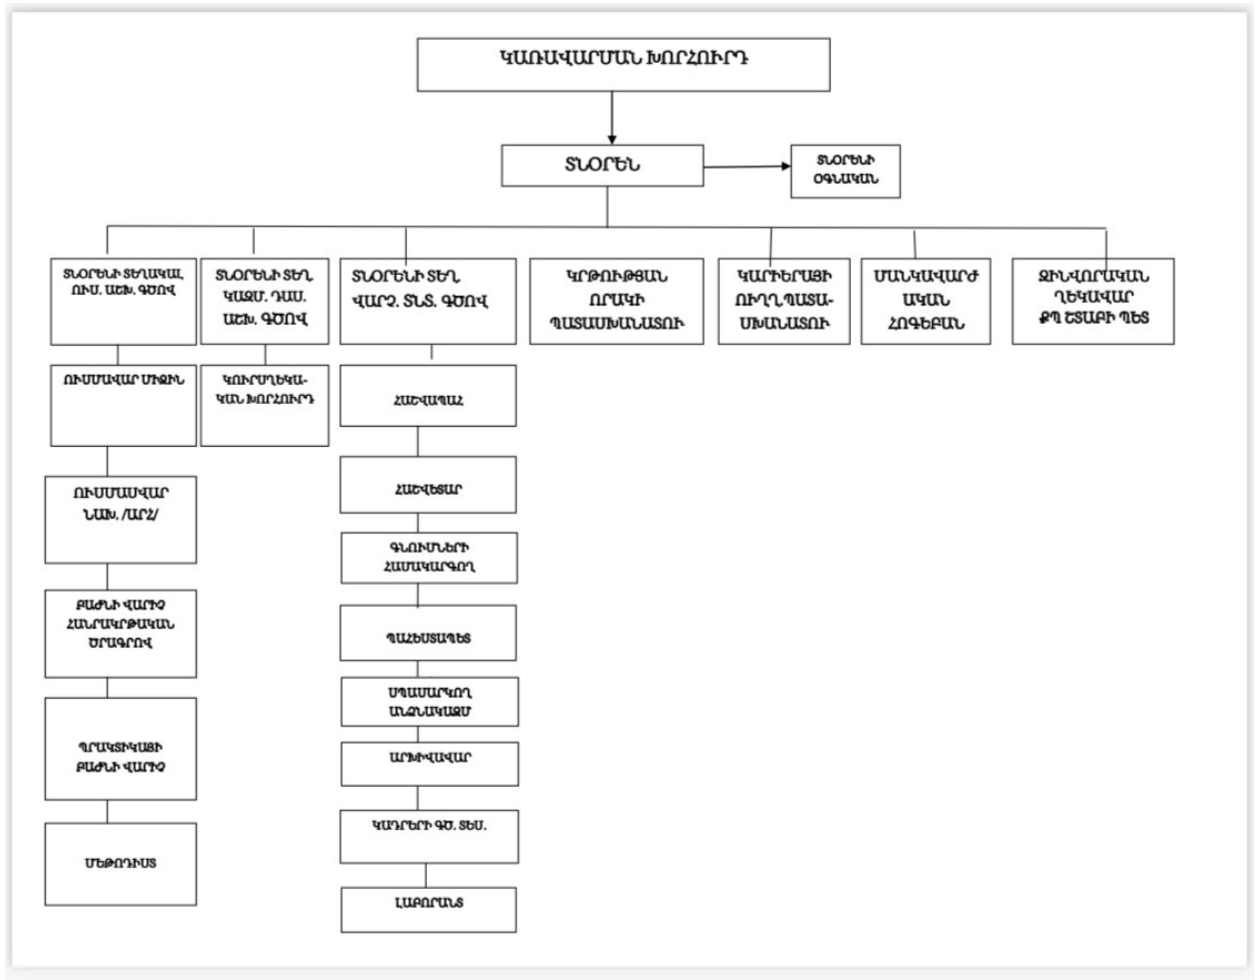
ԿԱՌԱՎԱՐՄԱՆ ԽՈՐՀՈՒՐԴ

ՏՆՕՐԵՆ

ՏՆՕՐԵՆԻ ՕԳՆԱԿԱՆ

ՏՆՕՐԵՆԻ ՏԵՂԱԿԱԼ ՈՒՍ. ԱՇԽ. ԳԾՈՎ

ՈՒՍՄԱՎԱՐ ՄԻՋԻՆ

ՈՒՍՄԱՎԱՐ ՆԱԽ. /ԱՐՀ/

ԲԱԺՆԻ ՎԱՐԻՉ ՀԱՆՐԱԿՐԹԱԿԱՆ ԾՐԱԳՐՈՎ

ՊՐԱԿՏԻԿԱՅԻ ԲԱԺՆԻ ՎԱՐԻՉ

ՄԵԹՈԴԻՍՏ

ՏՆՕՐԵՆԻ ՏԵՂ. ԿԱԶՄ. ԴԱՍ. ԱՇԽ. ԳԾՈՎ

ԿՈՒՐԱՏՈՐԱԿԱՆ ԽՈՐՀՈՒՐԴ

ՏՆՕՐԵՆԻ ՏԵՂ. ՎԱՐՉ. ՏՆՏ. ԳԾՈՎ

ՀԱՇՎԱՊԱՀ

ՀԱՇՎԵՏԱՐ

ԳՆՈՒՄՆԵՐԻ ՀԱՄԱԿԱՐԳՈՂ

ՊԱՀԵՍՏԱՊԵՏ

ՍՊԱՍԱՐԿՈՂ ԱՆՁՆԱԿԱԶՄ

ԱՐԽԻՎԱՎԱՐ

ԿԱԴՐԵՐԻ ԳԾ. ՏԵՍ.

ԼԱԲՈՐԱՆՏ

ԿՐԹՈՒԹՅԱՆ ՈՐԱԿԻ ՊԱՏԱՍԽԱՆԱՏՈՒ

ԿԱՐԻԵՐԱՅԻ ՈՒՂՂ. ՊԱՏԱՍԽԱՆԱՏՈՒ

ՄԱՆԿԱՎԱՐԺԱԿԱՆ ՀՈԳԵԲԱՆ

ԶԻՆՎՈՐԱԿԱՆ ՂԵԿԱՎԱՐ ՔՊ ՇՏԱԲԻ ՊԵՏ